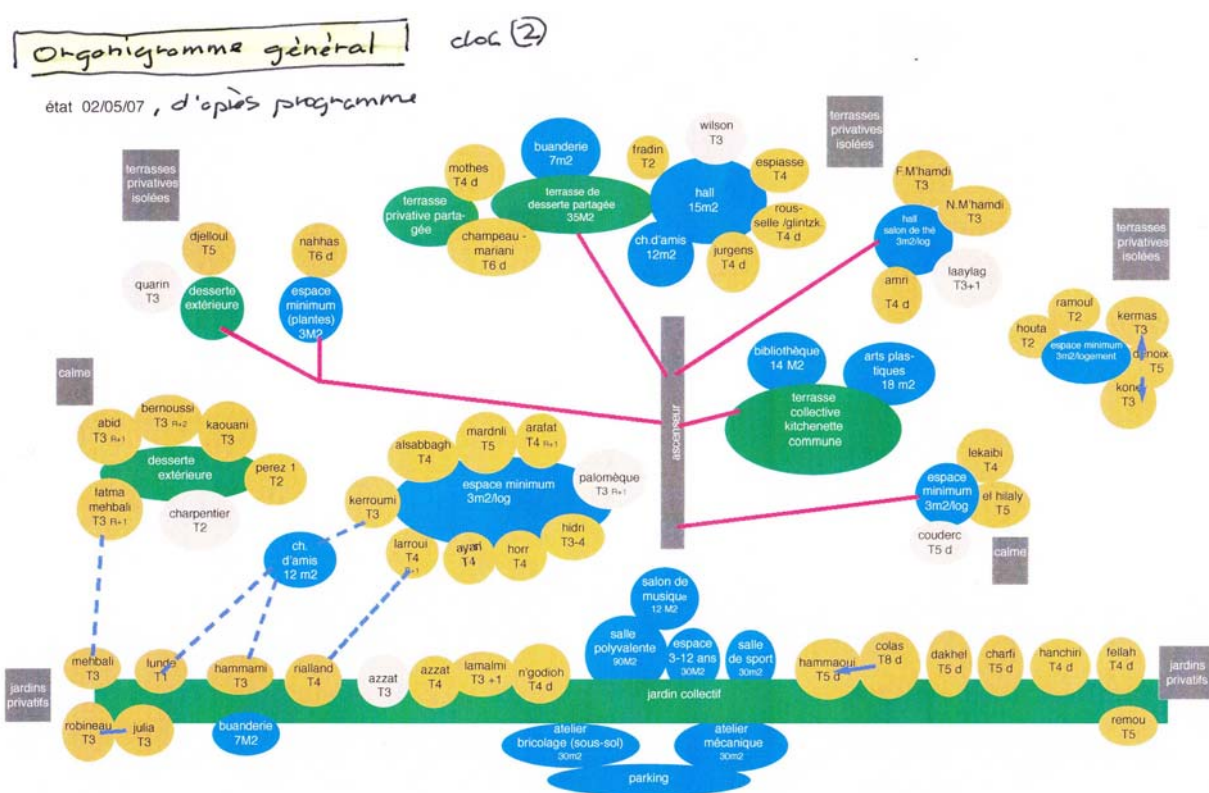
Organigramme général doc (2)

état 02/05/07, d'après programme

terrasses privatives isolées

djelloul T5

quarin T3

desserte extérieure

nahhas T6 d

espace minimum (plantes) 3M2

mothes T4 d

buanderie 7m2

terrasse privative partagée

terrasse de desserte partagée 35M2

champeau - mariani T6 d

fradin T2

wilson T3

hall 15m2

ch.d'amis 12m2

espiasse T4

rousselle /glintzk. T4 d

jurgens T4 d

terrasses privatives isolées

F.M'hamdi T3

N.M'hamdi T3

hall salon de thé 3m2/log

amri T4 d

laaylag T3+1

terrasses privatives isolées

ramoul T2

houta T2

espace minimum 3m2/logement

kermas T3

denoix T5

koné T3

calme

abid T3 R+1

bernoussi T3 R+2

kaouani T3

desserte extérieure

perez 1 T2

fatma mehbali T3 R+1

charpentier T2

ascenseur

bibliothèque 14 M2

arts plastiques 18 m2

terrasse collective kitchenette commune

alsabbagh T4

mardnli T5

arafat T4 R+1

espace minimum 3m2/log

palomèque T3 R+1

kerroumi T3

hidri T3-4

larroui T4 R+1

ayari T4

horr T4

ch. d'amis 12 m2

lekaibi T4

espace minimum 3m2/log

el hilaly T5

couderc T5 d

calme

salon de musique 12 M2

salle polyvalente 90M2

espace 3-12 ans 30M2

salle de sport 30m2

jardins privatifs

mehbali T3

lunde T1

hammami T3

rialland T4

azzat T3

azzat T4

lamalmi T3 +1

n'godioh T4 d

jardin collectif

hammaoui T5 d

colas T8 d

dakhel T5 d

charfi T5 d

hanchiri T4 d

fellah T4 d

jardins privatifs

robineau T3

julia T3

buanderie 7M2

atelier bricolage (sous-sol) 30m2

atelier mécanique 30m2

parking

remou T5